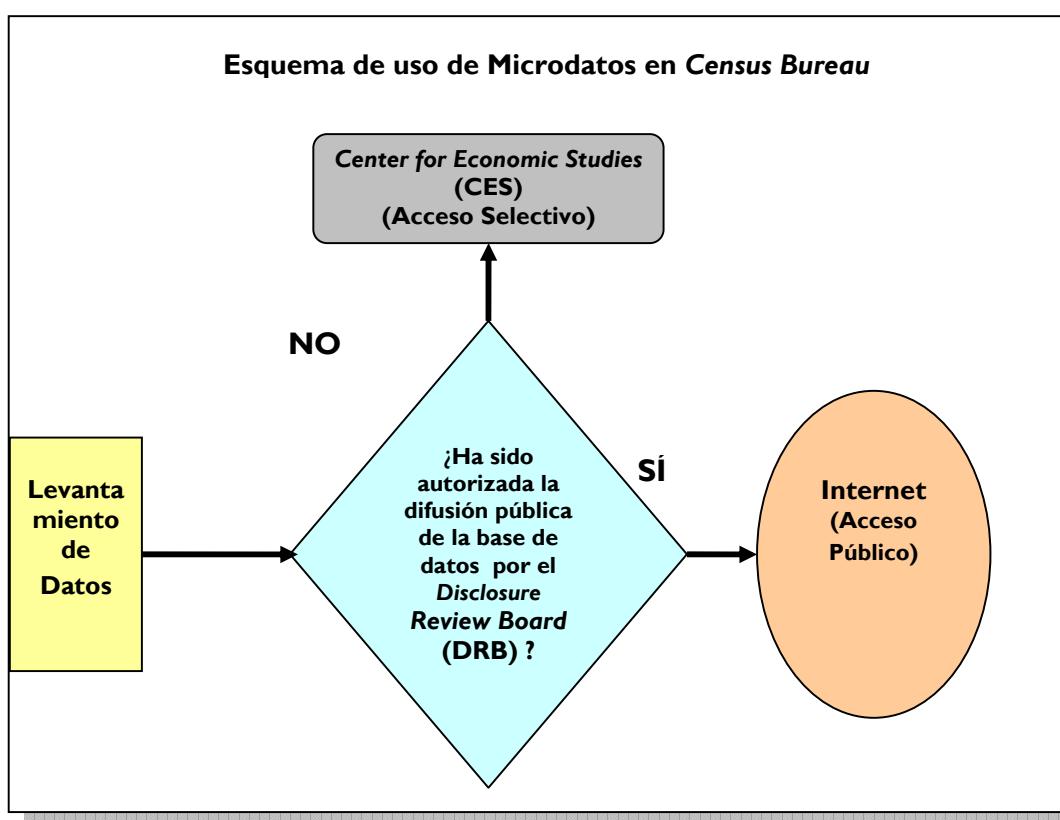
Esquema de uso de Microdatos en Census Bureau

Center for Economic Studies (CES) (Acceso Selectivo)

NO

Levanta miento de Datos

¿Ha sido autorizada la difusión pública de la base de datos por el Disclosure Review Board (DRB) ?

SÍ

Internet (Acceso Público)